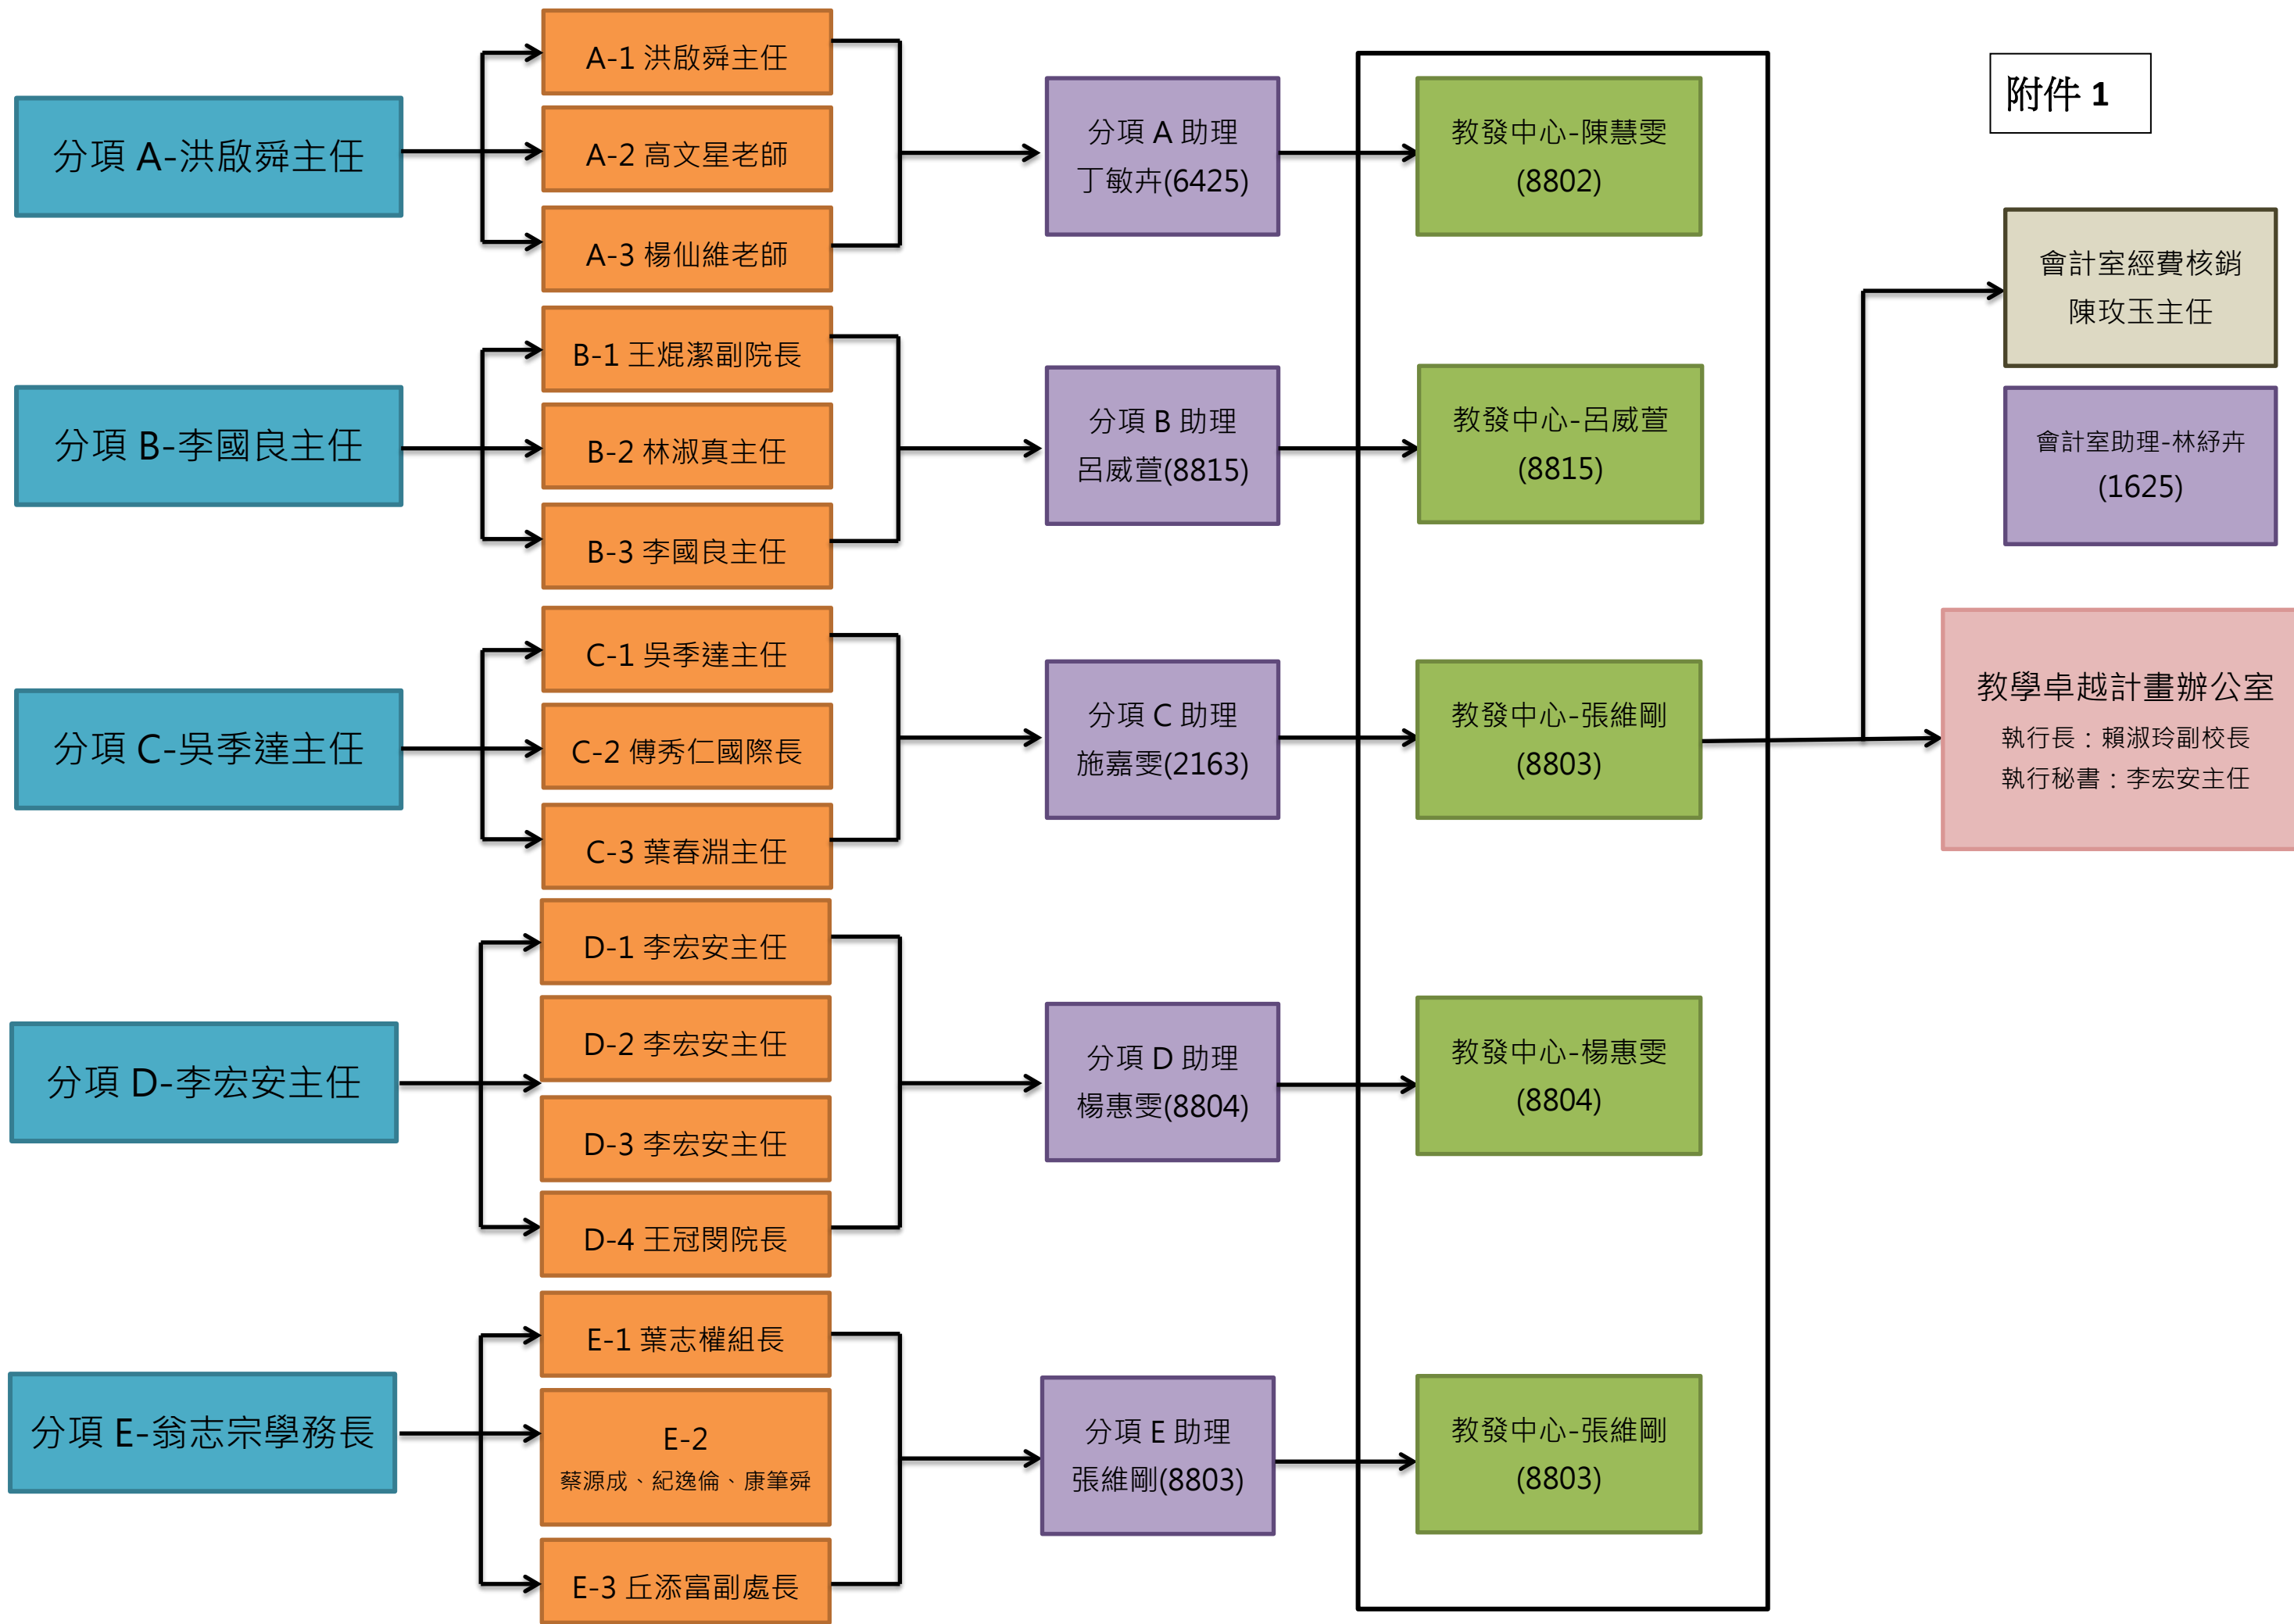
附件 1

分項 A-洪啟舜主任

A-1 洪啟舜主任

A-2 高文星老師

A-3 楊仙維老師

分項 A 助理
丁敏卉(6425)

教發中心-陳慧雯
(8802)

分項 B-李國良主任

B-1 王焜潔副院長

B-2 林淑真主任

B-3 李國良主任

分項 B 助理
呂威萱(8815)

教發中心-呂威萱
(8815)

會計室經費核銷
陳玫玉主任

會計室助理-林紓卉
(1625)

分項 C-吳季達主任

C-1 吳季達主任

C-2 傅秀仁國際長

C-3 葉春淵主任

分項 C 助理
施嘉雯(2163)

教發中心-張維剛
(8803)

教學卓越計畫辦公室
執行長：賴淑玲副校長
執行秘書：李宏安主任

分項 D-李宏安主任

D-1 李宏安主任

D-2 李宏安主任

D-3 李宏安主任

D-4 王冠閔院長

分項 D 助理
楊惠雯(8804)

教發中心-楊惠雯
(8804)

分項 E-翁志宗學務長

E-1 葉志權組長

E-2
蔡源成、紀逸倫、康筆舜

E-3 丘添富副處長

分項 E 助理
張維剛(8803)

教發中心-張維剛
(8803)